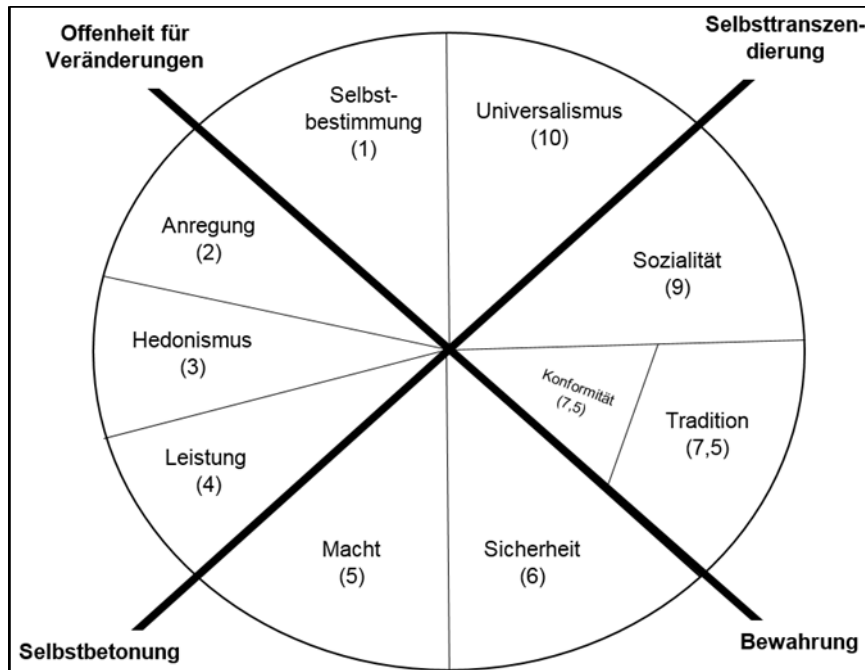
Offenheit für Veränderungen

Selbsttranszendierung

Selbstbestimmung
(1)

Universalismus
(10)

Anregung
(2)

Sozialität
(9)

Hedonismus
(3)

Konformität
(7,5)

Tradition
(7,5)

Leistung
(4)

Macht
(5)

Sicherheit
(6)

Selbstbetonung

Bewahrung